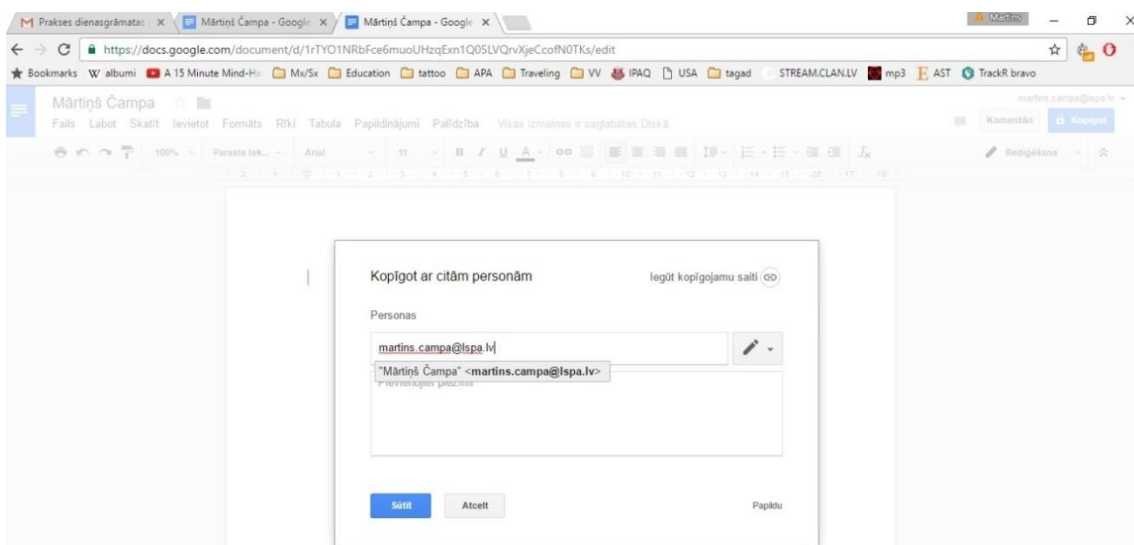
Prakses dienasgrāmatas × Mārtiņš Čampa - Google × Mārtiņš Čampa - Google ×

Mārtiņš

https://docs.google.com/document/d/1rTYO1NRbFce6muoUHzqExn1Q05LVQrvXjeCcofN0TKs/edit

Bookmarks albumi A 15 Minute Mind-Ha Mx/Sx Education tattoo APA Traveling VV IPAQ USA tagad STREAM.CLAN.LV mp3 AST TrackR bravo

Mārtiņš Čampa

martins.campa@lspa.lv

Fails Labot Skatīt Ievietot Formāts Rīki Tabula Papildinājumi Palīdzība Visas izmaiņas ir saglabātas Diskā.

Komentāri Kopīgot

100% Parasts tek... Arial 11

Rediģēšana

Kopīgot ar citām personām

Iegūt kopīgojamu saiti

Personas

martins.campa@lspa.lv

"Mārtiņš Čampa" <martins.campa@lspa.lv>

Pievienojiet piezīmi

Sūtīt

Atcelt

Papildu